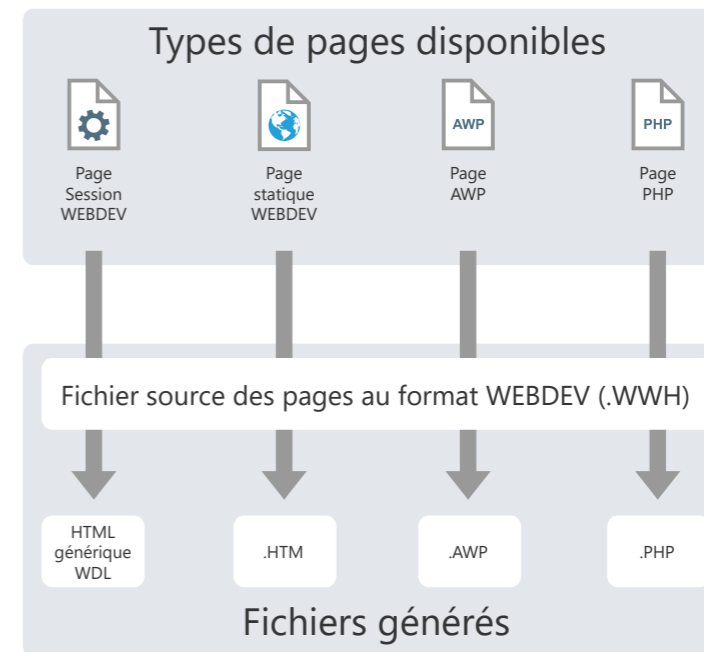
Types de pages disponibles

Page Session WEBDEV

Page statique WEBDEV

AWP
Page AWP

PHP
Page PHP

Fichier source des pages au format WEBDEV (.WWH)

HTML générique WDL

.HTM

.AWP

.PHP

Fichiers générés